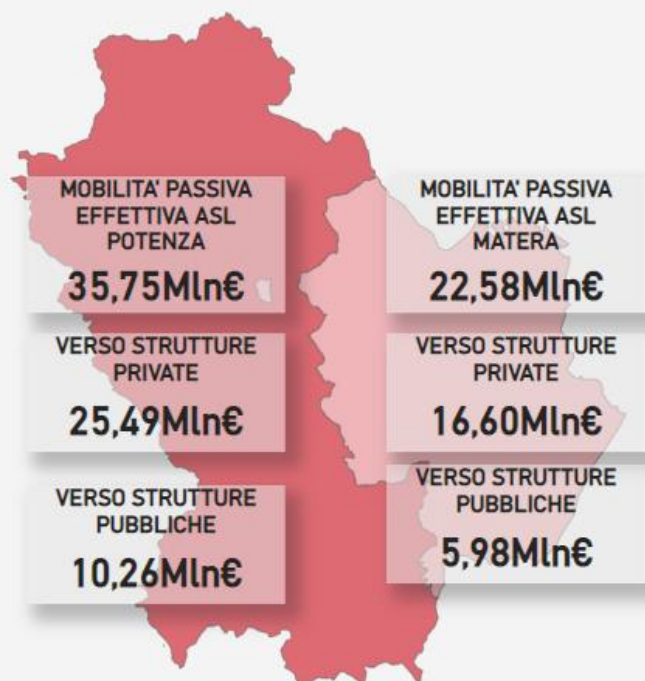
MOBILITA' PASSIVA EFFETTIVA ASL POTENZA

35,75Mln€

VERSO STRUTTURE PRIVATE

25,49Mln€

VERSO STRUTTURE PUBBLICHE

10,26Mln€

MOBILITA' PASSIVA EFFETTIVA ASL MATERA

22,58Mln€

VERSO STRUTTURE PRIVATE

16,60Mln€

VERSO STRUTTURE PUBBLICHE

5,98Mln€